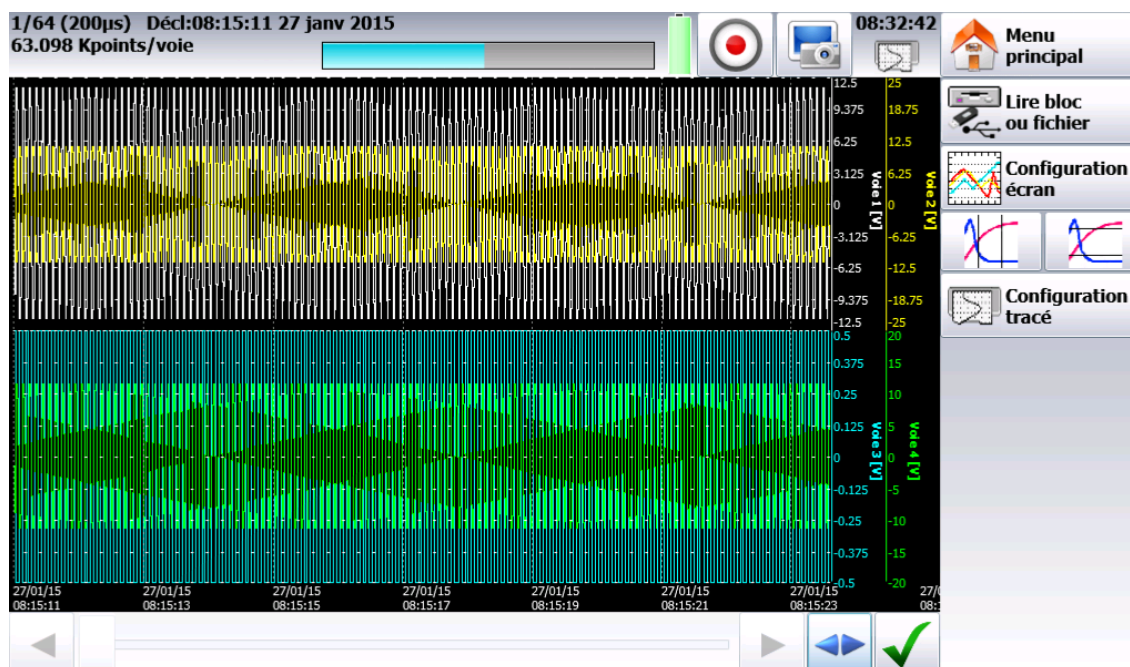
1/64 (200µs) Décl:08:15:11 27 janv 2015
63.098 Kpoints/voie

08:32:42

Menu principal

Lire bloc ou fichier

Configuration écran

Configuration tracé

12.5
9.375
6.25
3.125
0
-3.125
-6.25
-9.375
-12.5

Voie 1 [V]

25
18.75
12.5
6.25
0
-6.25
-12.5
-18.75
-25

Voie 2 [V]

0.5
0.375
0.25
0.125
0
-0.125
-0.25
-0.375
-0.5

Voie 3 [V]

20
15
10
5
0
-5
-10
-15
-20

Voie 4 [V]

27/01/15 08:15:11
27/01/15 08:15:13
27/01/15 08:15:15
27/01/15 08:15:17
27/01/15 08:15:19
27/01/15 08:15:21
27/01/15 08:15:23
27/0 08:1